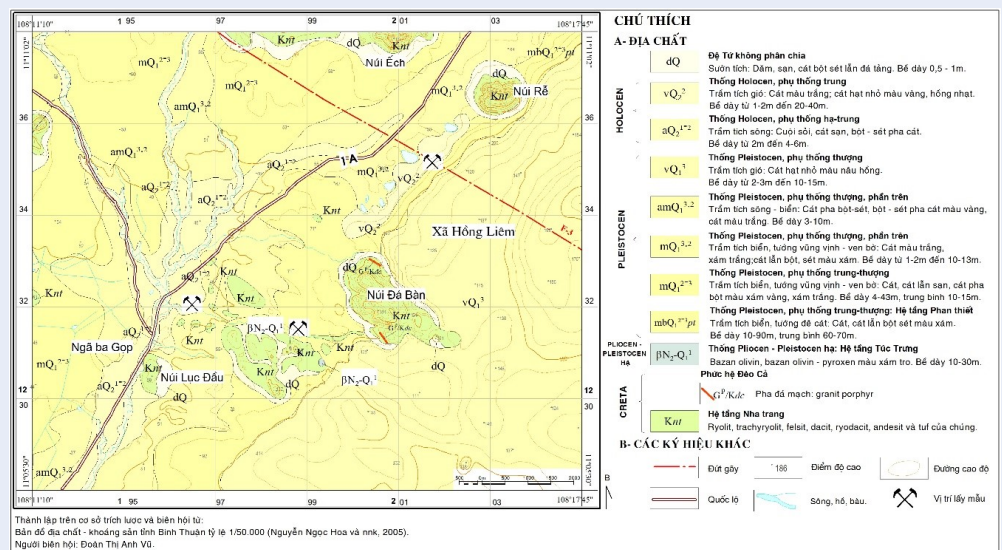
108°11'10" 1 95 97 99 2 01 03 108°17'45"

11°11'02"

Knt dQ Knt mbQ$_1^{2-3}$pt
mQ$_1^{2-3}$ Núi Ếch dQ Núi Rễ
amQ$_1^{3}$$_{,2}$ aQ$_2^{1-2}$ mQ$_1^{3}$$_{,2}$
amQ$_1^{3}$$_{,2}$ aQ$_2^{1-2}$ 1'A vQ$_2^{2}$
aQ$_2^{1-2}$ vQ$_1^{3}$ vQ$_2^{2}$ Xã Hồng Liêm
aQ$_2^{1-2}$ Knt dQ Núi Đá Bàn
Knt vQ$_1^{3}$
Ngã ba Gọp βN$_2$-Q$_1$$^1$ Knt
mQ$_1^{2-3}$ aQ$_2^{1-2}$ Knt Núi Lục Đầu Knt βN$_2$-Q$_1$$^1$ dQ
amQ$_1^{3}$$_{,2}$

36 34 32 12

108°11'10" 1 95 97 99 2 01 03 108°17'45"
11°05'30"

CHÚ THÍCH
A- ĐỊA CHẤT

dQ Đệ Tứ không phân chia
Sườn tích: Dăm, sạn, cát bột sét lẫn đá tảng. Bề dày 0,5 - 1m.

HOLOCEN

vQ$_2^{2}$ Thống Holocen, phụ thống trung
Trầm tích gió: Cát màu trắng; cát hạt nhỏ màu vàng, hồng nhạt. Bề dày từ 1-2m đến 20-40m.

aQ$_2^{1-2}$ Thống Holocen, phụ thống hạ-trung
Trầm tích sông: Cuội sỏi, cát sạn, bột - sét pha cát. Bề dày từ 2m đến 4-6m.

PLEISTOCEN

vQ$_1^{3}$ Thống Pleistocen, phụ thống thượng
Trầm tích gió: Cát hạt nhỏ màu nâu hồng. Bề dày từ 2-3m đến 10-15m.

amQ$_1^{3}$$_{,2}$ Thống Pleistocen, phụ thống thượng, phần trên
Trầm tích sông - biển: Cát pha bột-sét, bột - sét pha cát màu vàng, cát màu trắng. Bề dày 3-10m.

mQ$_1^{3}$$_{,2}$ Thống Pleistocen, phụ thống thượng, phần trên
Trầm tích biển, tướng vũng vịnh - ven bờ: Cát màu trắng, xám trắng;cát lẫn bột, sét màu xám. Bề dày từ 1-2m đến 10-13m.

mQ$_1^{2-3}$ Thống Pleistocen, phụ thống trung-thượng
Trầm tích biển, tướng vũng vịnh - ven bờ: Cát, cát lẫn sạn, cát pha bột màu xám vàng, xám trắng. Bề dày 4-43m, trung bình 10-15m.

mbQ$_1^{2-3}$pt Thống Pleistocen, phụ thống trung-thượng: Hệ tầng Phan thiết
Trầm tích biển, tướng đê cát: Cát, cát lẫn bột sét màu xám. Bề dày 10-90m, trung bình 60-70m.

PLIOCEN - PLEISTOCEN HẠ

βN$_2$-Q$_1$$^1$ Thống Pliocen - Pleistocen hạ: Hệ tầng Túc Trưng
Bazan olivin, bazan olivin - pyroxen màu xám tro. Bề dày 10-30m.

CRETA

Phức hệ Đèo Cả
G$^P$/Kđc Pha đá mạch: granit porphyr

Knt Hệ tầng Nha trang
Ryolit, trachyryolit, felsit, dacit, ryodacit, andesit và tuf của chúng.

B- CÁC KÝ HIỆU KHÁC

Đứt gãy 186 Điểm độ cao Đường cao độ
Quốc lộ Sông, hồ, bàu. Vị trí lấy mẫu

Thành lập trên cơ sở trích lược và biên hội từ:
Bản đồ địa chất - khoáng sản tỉnh Bình Thuận tỷ lệ 1/50.000 (Nguyễn Ngọc Hoa và nnk, 2005).
Người biên hội: Đoàn Thị Anh Vũ.